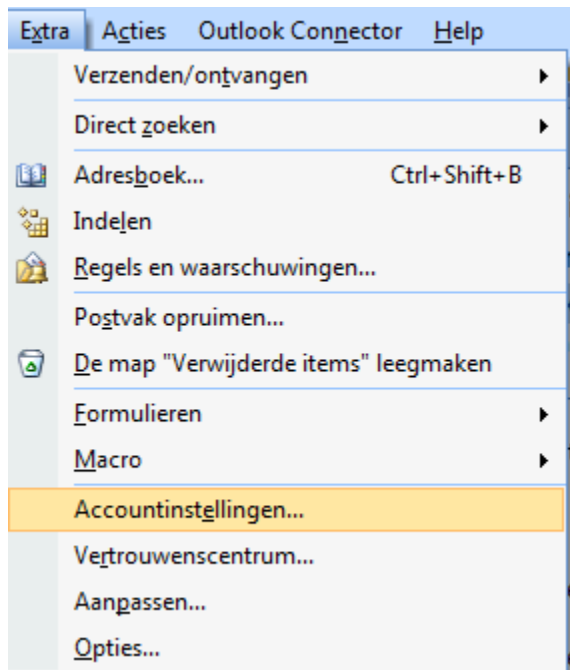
Extra Acties Outlook Connector Help

Verzenden/ontvangen

Direct zoeken

Adresboek... Ctrl+Shift+B

Indelen

Regels en waarschuwingen...

Postvak opruimen...

De map "Verwijderde items" leegmaken

Formulieren

Macro

Accountinstellingen...

Vertrouwenscentrum...

Aanpassen...

Opties...